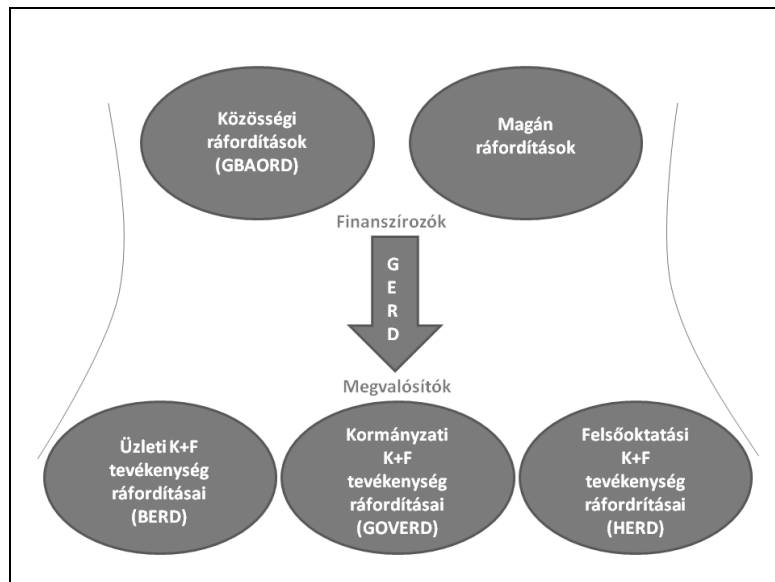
Közösségi ráfordítások (GBAORD)

Magán ráfordítások

Finanszírozók

G
E
R
D

Megvalósítók

Üzleti K+F tevékenység ráfordításai (BERD)

Kormányzati K+F tevékenység ráfordításai (GOVERD)

Felsőoktatási K+F tevékenység ráfordításai (HERD)